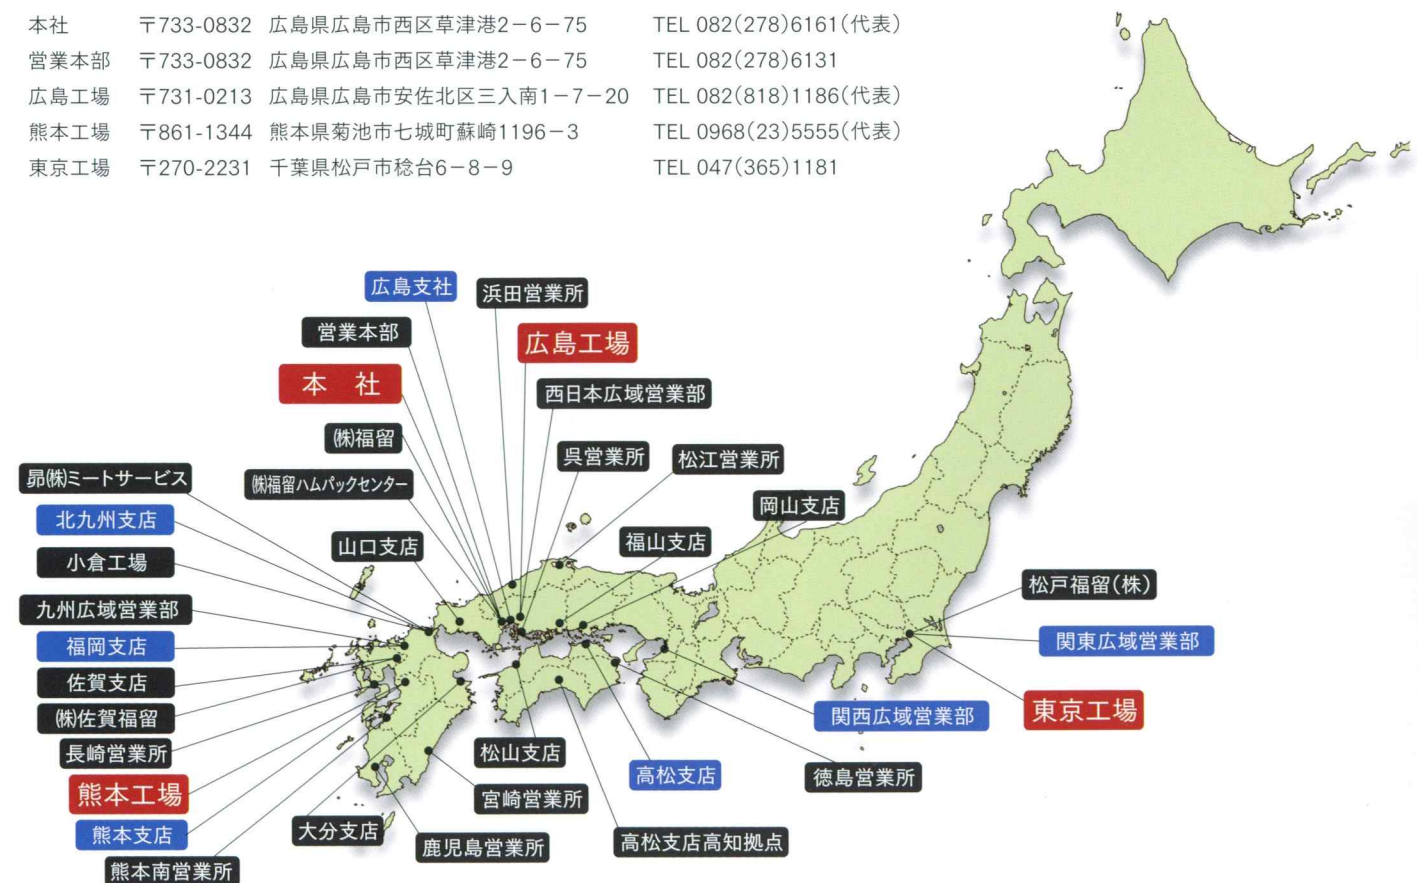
| | | | |
|---|---|---|---|
| 本社 | 〒733-0832 | 広島県広島市西区草津港2－6－75 | TEL 082(278)6161(代表) |
| 営業本部 | 〒733-0832 | 広島県広島市西区草津港2－6－75 | TEL 082(278)6131 |
| 広島工場 | 〒731-0213 | 広島県広島市安佐北区三入南1－7－20 | TEL 082(818)1186(代表) |
| 熊本工場 | 〒861-1344 | 熊本県菊池市七城町蘇崎1196－3 | TEL 0968(23)5555(代表) |
| 東京工場 | 〒270-2231 | 千葉県松戸市稔台6－8－9 | TEL 047(365)1181 |

広島支社
浜田営業所
営業本部
広島工場
本　社
西日本広域営業部
㈱福留
呉営業所
松江営業所
昴㈱ミートサービス
㈱福留ハムパックセンター
北九州支店
岡山支店
福山支店
山口支店
小倉工場
松戸福留(株)
九州広域営業部
関東広域営業部
福岡支店
佐賀支店
㈱佐賀福留
関西広域営業部
東京工場
長崎営業所
松山支店
熊本工場
高松支店
徳島営業所
宮崎営業所
熊本支店
大分支店
鹿児島営業所
高松支店高知拠点
熊本南営業所